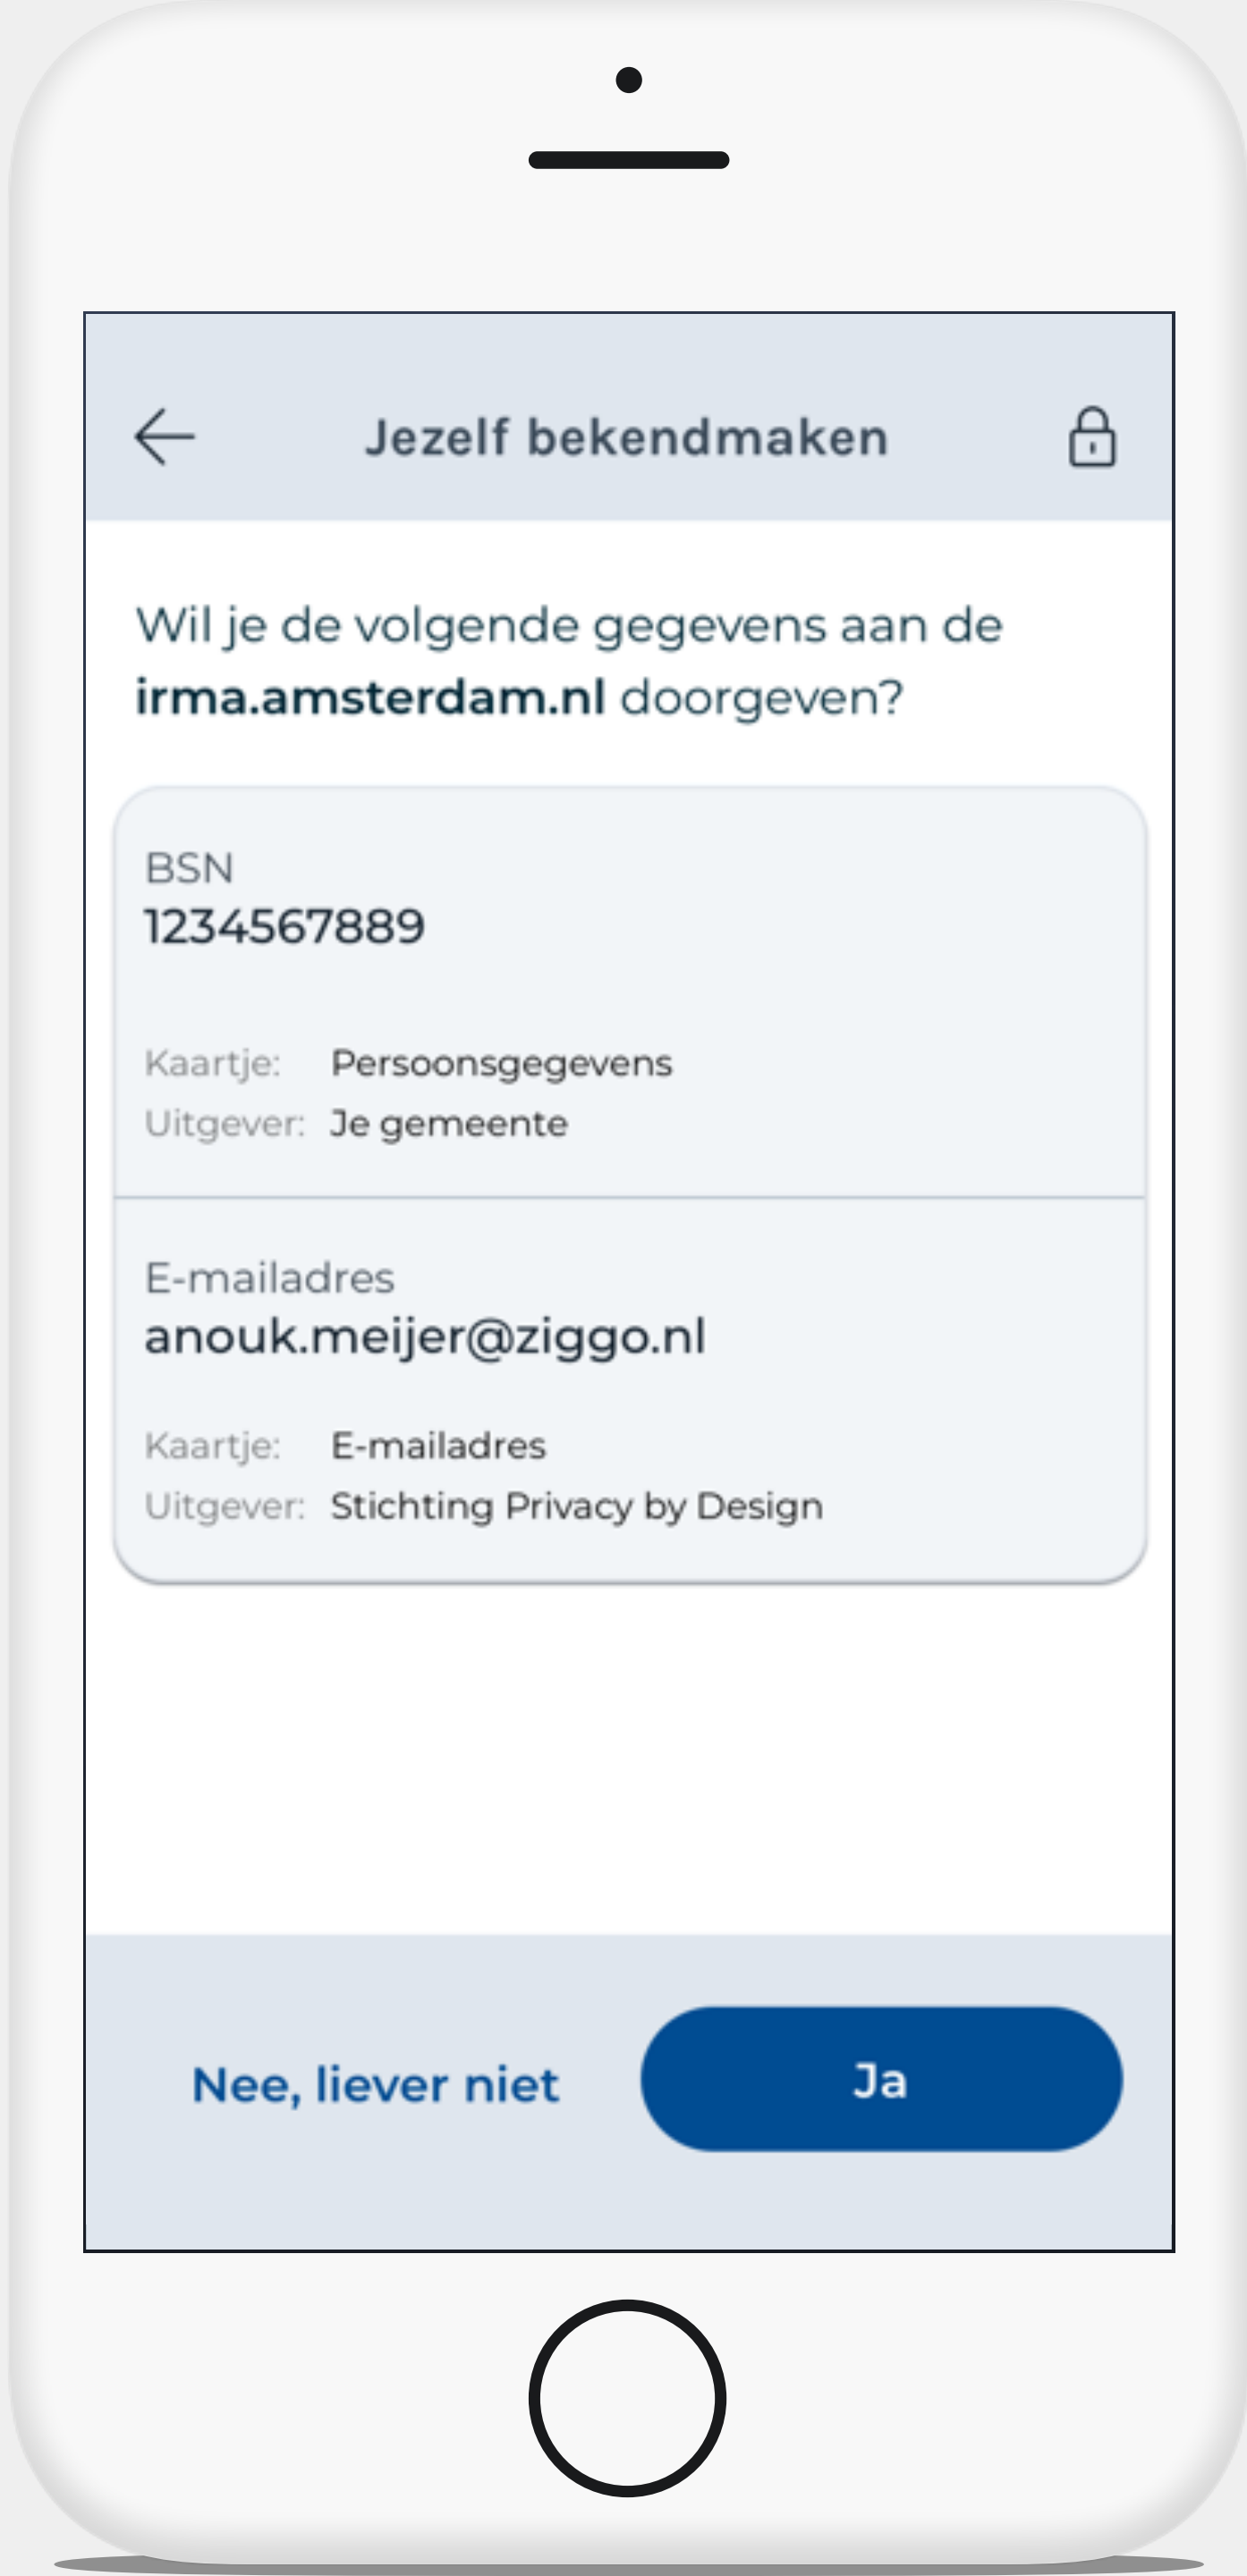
Jezelf bekendmaken

Wil je de volgende gegevens aan de **irma.amsterdam.nl** doorgeven?

BSN
1234567889

Kaartje: Persoonsgegevens
Uitgever: Je gemeente

E-mailadres
anouk.meijer@ziggo.nl

Kaartje: E-mailadres
Uitgever: Stichting Privacy by Design

Nee, liever niet

Ja